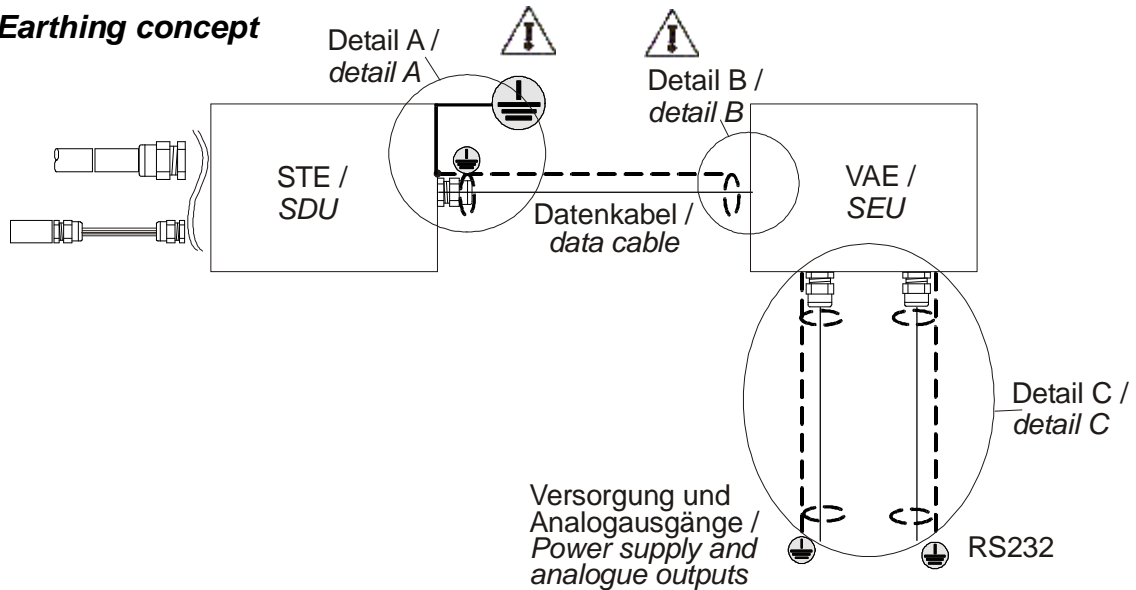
Earthing concept

Detail A /
detail A

Detail B /
detail B

STE /
SDU

Datenkabel /
data cable

VAE /
SEU

Detail C /
detail C

Versorgung und Analogausgänge /
Power supply and analogue outputs

RS232